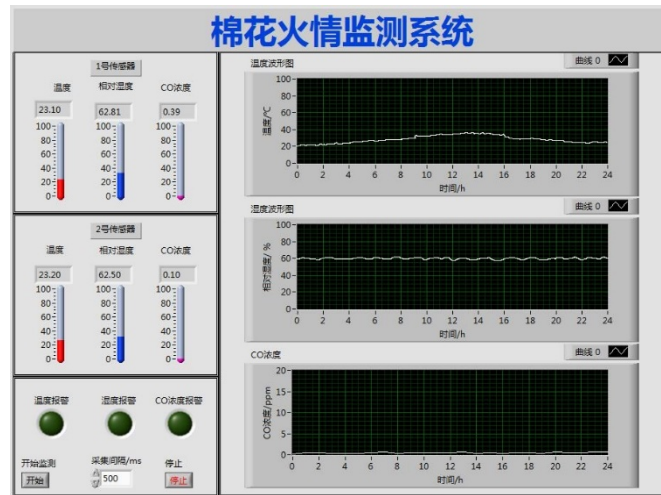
棉花火情监测系统

1号传感器
温度 相对湿度 CO浓度
23.10 62.81 0.39
100 80 60 40 20 0
100 80 60 40 20 0
100 80 60 40 20 0

2号传感器
温度 相对湿度 CO浓度
23.20 62.50 0.10
100 80 60 40 20 0
100 80 60 40 20 0
100 80 60 40 20 0

温度报警 湿度报警 CO浓度报警
开始监测 采集间隔/ms 停止
开始 500 停止

温度波形图 曲线 0
温度/°C
100 80 60 40 20 0
0 2 4 6 8 10 12 14 16 18 20 22 24
时间/h

湿度波形图 曲线 0
相对湿度/%
100 80 60 40 20 0
0 2 4 6 8 10 12 14 16 18 20 22 24
时间/h

CO浓度 曲线 0
CO浓度/ppm
20 15 10 5 0
0 2 4 6 8 10 12 14 16 18 20 22 24
时间/h